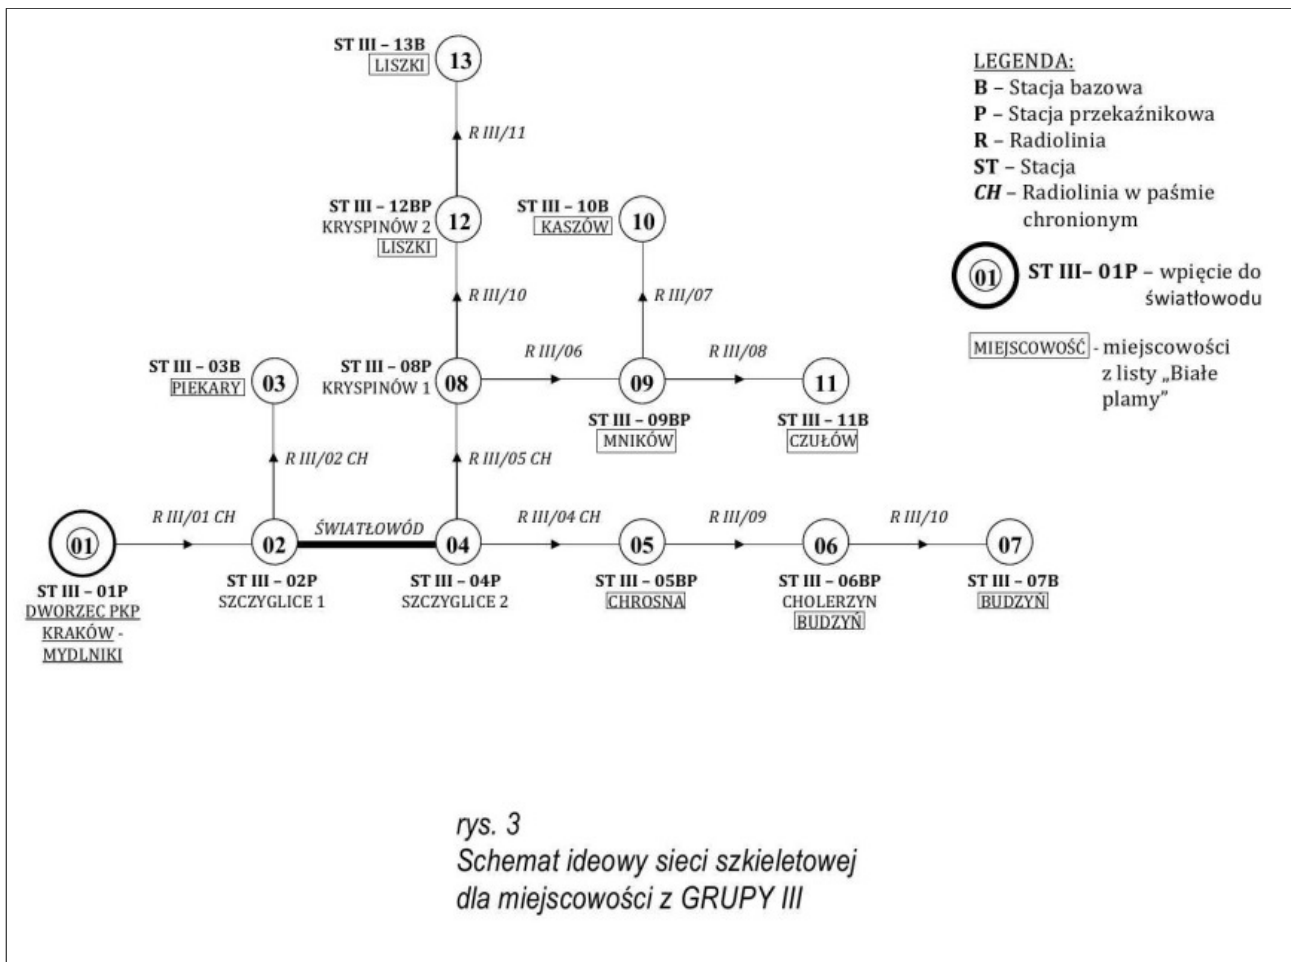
ST III – 13B
LISZKI
13

R III/11

ST III – 12BP
KRYSPINÓW 2
LISZKI
12

ST III – 10B
KASZÓW
10

R III/10

R III/07

ST III – 03B
PIEKARY
03

ST III – 08P
KRYSPINÓW 1
08

R III/06

09

R III/08

11

ST III – 09BP
MNIKÓW

ST III – 11B
CZUŁÓW

R III/02 CH

R III/05 CH

R III/01 CH

ŚWIATŁOWÓD

R III/04 CH

R III/09

R III/10

01

02

04

05

06

07

ST III – 01P
DWORZEC PKP
KRAKÓW -
MYDLNIKI

ST III – 02P
SZCZYGLICE 1

ST III – 04P
SZCZYGLICE 2

ST III – 05BP
CHROSNA

ST III – 06BP
CHOLERZYN
BUDZYŃ

ST III – 07B
BUDZYŃ

LEGENDA:
B – Stacja bazowa
P – Stacja przekaźnikowa
R – Radiolinia
ST – Stacja
CH – Radiolinia w paśmie chronionym

01 ST III– 01P – wpięcie do światłowodu

MIEJSCOWOŚĆ - miejscowości z listy „Białe plamy"

rys. 3
Schemat ideowy sieci szkieletowej
dla miejscowości z GRUPY III